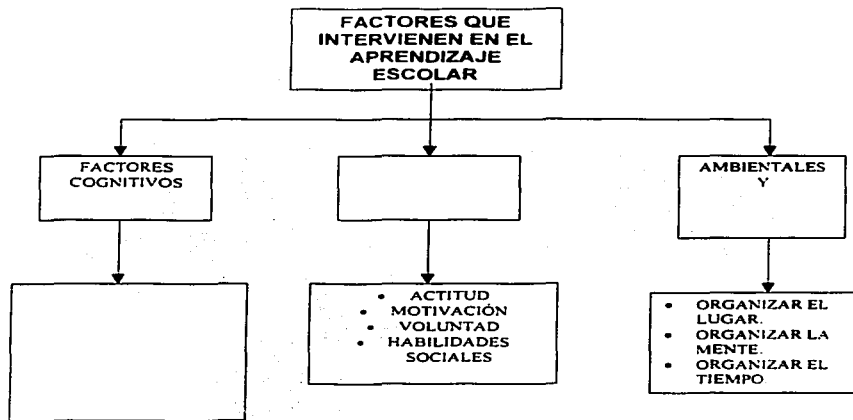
FACTORES QUE INTERVIENEN EN EL APRENDIZAJE ESCOLAR

FACTORES COGNITIVOS

AMBIENTALES Y

- ACTITUD
- MOTIVACIÓN
- VOLUNTAD
- HABILIDADES SOCIALES

- ORGANIZAR EL LUGAR.
- ORGANIZAR LA MENTE.
- ORGANIZAR EL TIEMPO